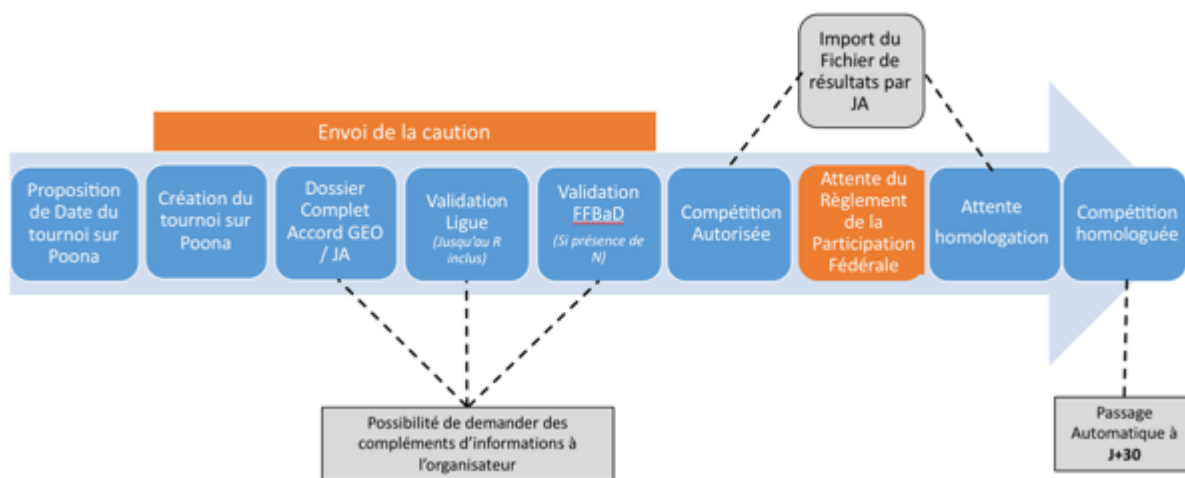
Import du Fichier de résultats par JA

Envoi de la caution

Proposition de Date du tournoi sur Poona

Création du tournoi sur Poona

Dossier Complet Accord GEO / JA

Validation Ligue
(Jusqu'au R inclus)

Validation FFBaD
(Si présence de N)

Compétition Autorisée

Attente du Règlement de la Participation Fédérale

Attente homologation

Compétition homologuée

Possibilité de demander des compléments d'informations à l'organisateur

Passage Automatique à J+30